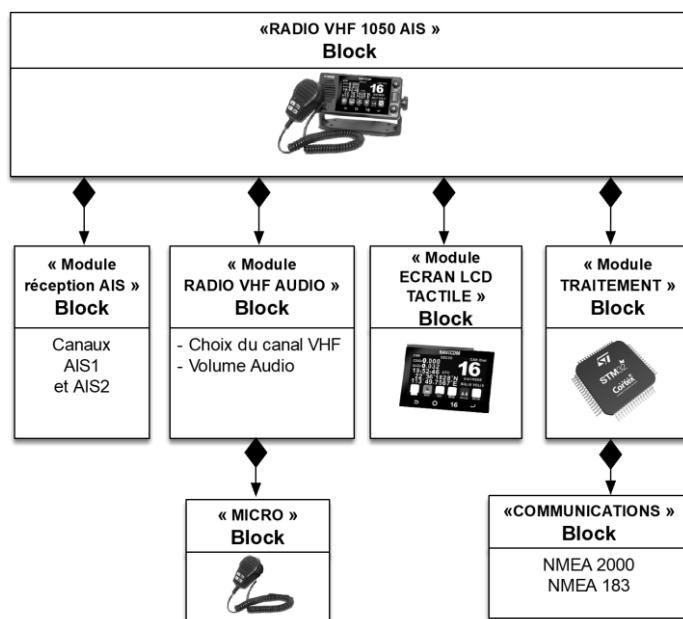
«RADIO VHF 1050 AIS »
Block

« Module réception AIS »
Block

Canaux
AIS1
et AIS2

« Module RADIO VHF AUDIO »
Block

- Choix du canal VHF
- Volume Audio

« Module ECRAN LCD TACTILE »
Block

16

« Module TRAITEMENT »
Block

STM32
Cortex

« MICRO »
Block

«COMMUNICATIONS »
Block

NMEA 2000
NMEA 183